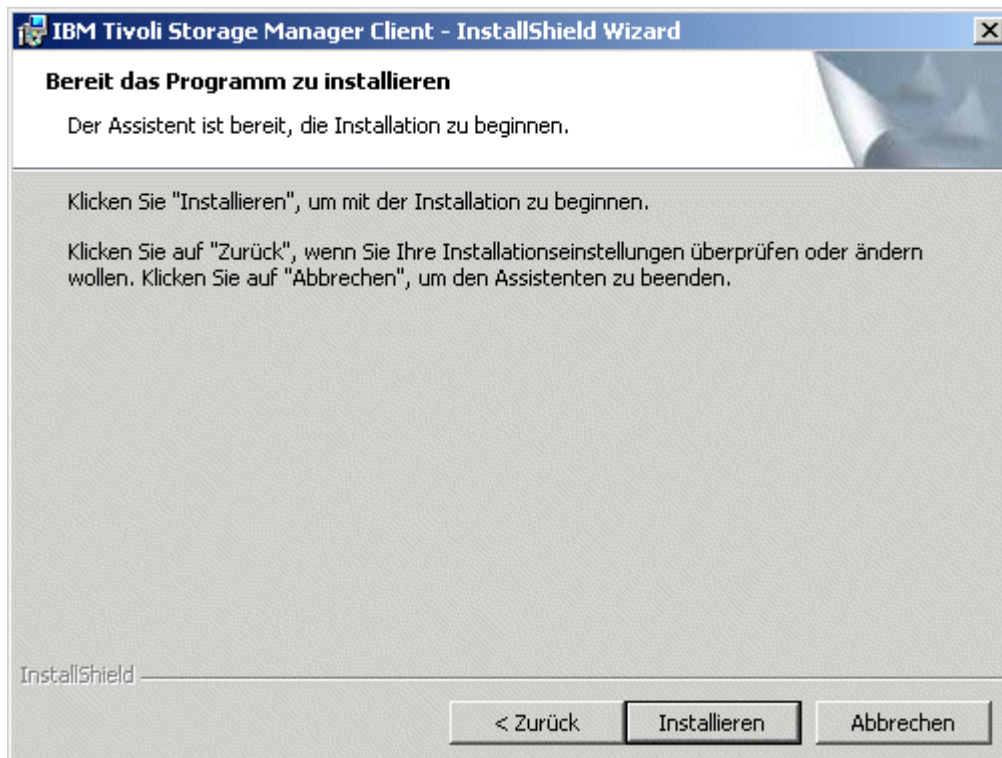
IBM Tivoli Storage Manager Client - InstallShield Wizard

Bereit das Programm zu installieren

Der Assistent ist bereit, die Installation zu beginnen.

Klicken Sie "Installieren", um mit der Installation zu beginnen.

Klicken Sie auf "Zurück", wenn Sie Ihre Installationseinstellungen überprüfen oder ändern wollen. Klicken Sie auf "Abbrechen", um den Assistenten zu beenden.

InstallShield

< Zurück

Installieren

Abbrechen